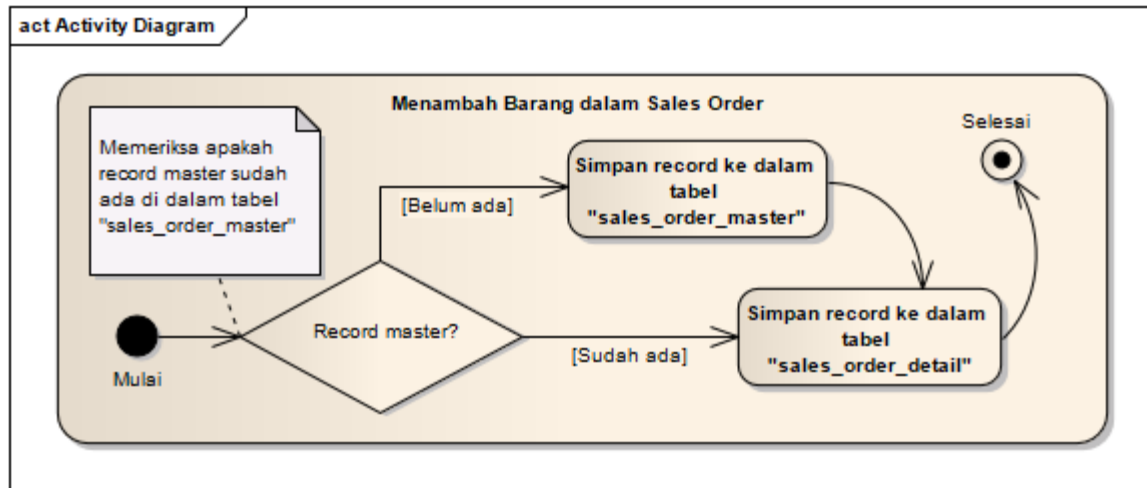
act Activity Diagram

Menambah Barang dalam Sales Order

Memeriksa apakah record master sudah ada di dalam tabel "sales_order_master"

Selesai

Simpan record ke dalam tabel "sales_order_master"

[Belum ada]

Record master?

Mulai

[Sudah ada]

Simpan record ke dalam tabel "sales_order_detail"